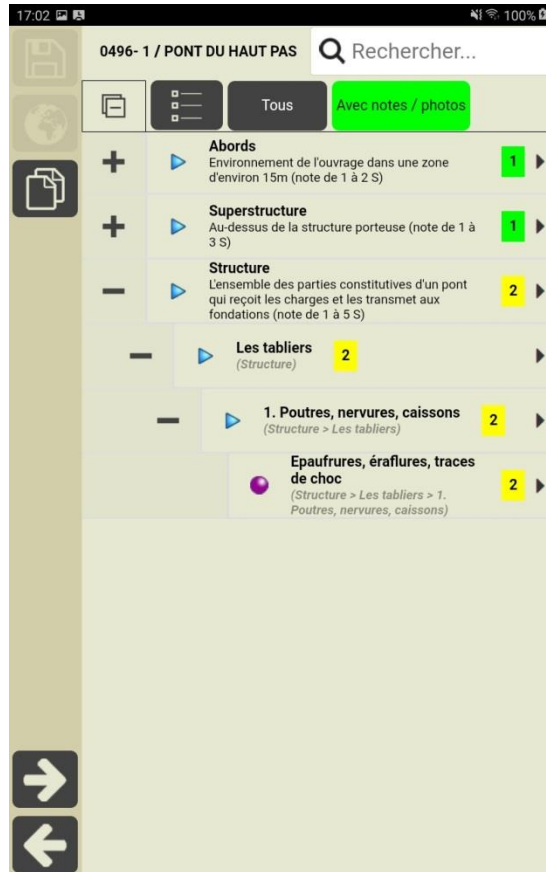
17:02

100%

0496- 1 / PONT DU HAUT PAS

Rechercher...

Tous

Avec notes / photos

Abords
Environnement de l'ouvrage dans une zone d'environ 15m (note de 1 à 2 S)

1

Superstructure
Au-dessus de la structure porteuse (note de 1 à 3 S)

1

Structure
L'ensemble des parties constitutives d'un pont qui reçoit les charges et les transmet aux fondations (note de 1 à 5 S)

2

Les tabliers
(Structure)

2

1. Poutres, nervures, caissons
(Structure > Les tabliers)

2

Epaufrures, éraflures, traces de choc
(Structure > Les tabliers > 1. Poutres, nervures, caissons)

2